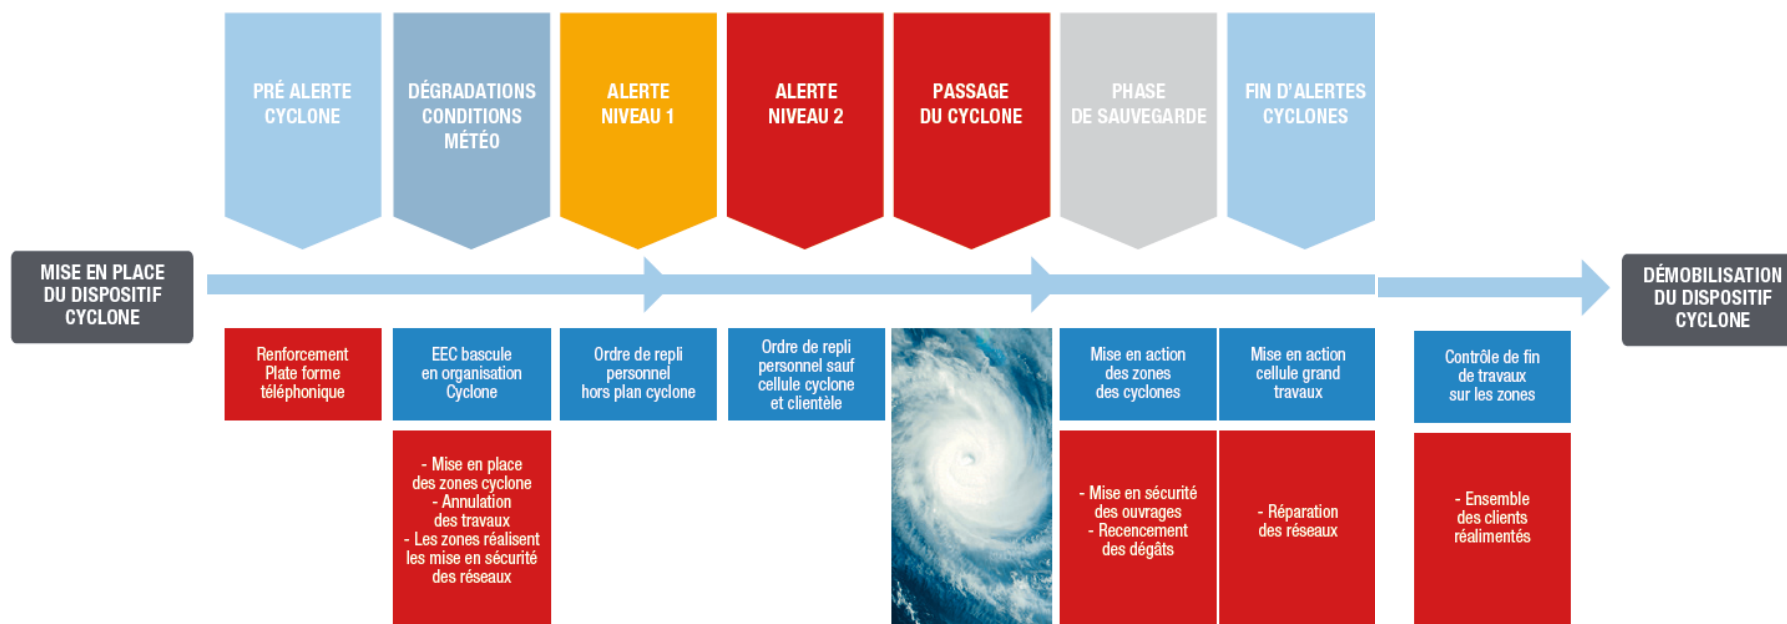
PRÉ ALERTE CYCLONE

DÉGRADATIONS CONDITIONS MÉTÉO

ALERTE NIVEAU 1

ALERTE NIVEAU 2

PASSAGE DU CYCLONE

PHASE DE SAUVEGARDE

FIN D'ALERTES CYCLONES

MISE EN PLACE DU DISPOSITIF CYCLONE

DÉMOBILISATION DU DISPOSITIF CYCLONE

Renforcement Plate forme téléphonique

EEC bascule en organisation Cyclone

Ordre de repli personnel hors plan cyclone

Ordre de repli personnel sauf cellule cyclone et clientèle

Mise en action des zones des cyclones

Mise en action cellule grand travaux

Contrôle de fin de travaux sur les zones

- Mise en place des zones cyclone
- Annulation des travaux
- Les zones réalisent les mise en sécurité des réseaux

- Mise en sécurité des ouvrages
- Recencement des dégâts

- Réparation des réseaux

- Ensemble des clients réalimentés